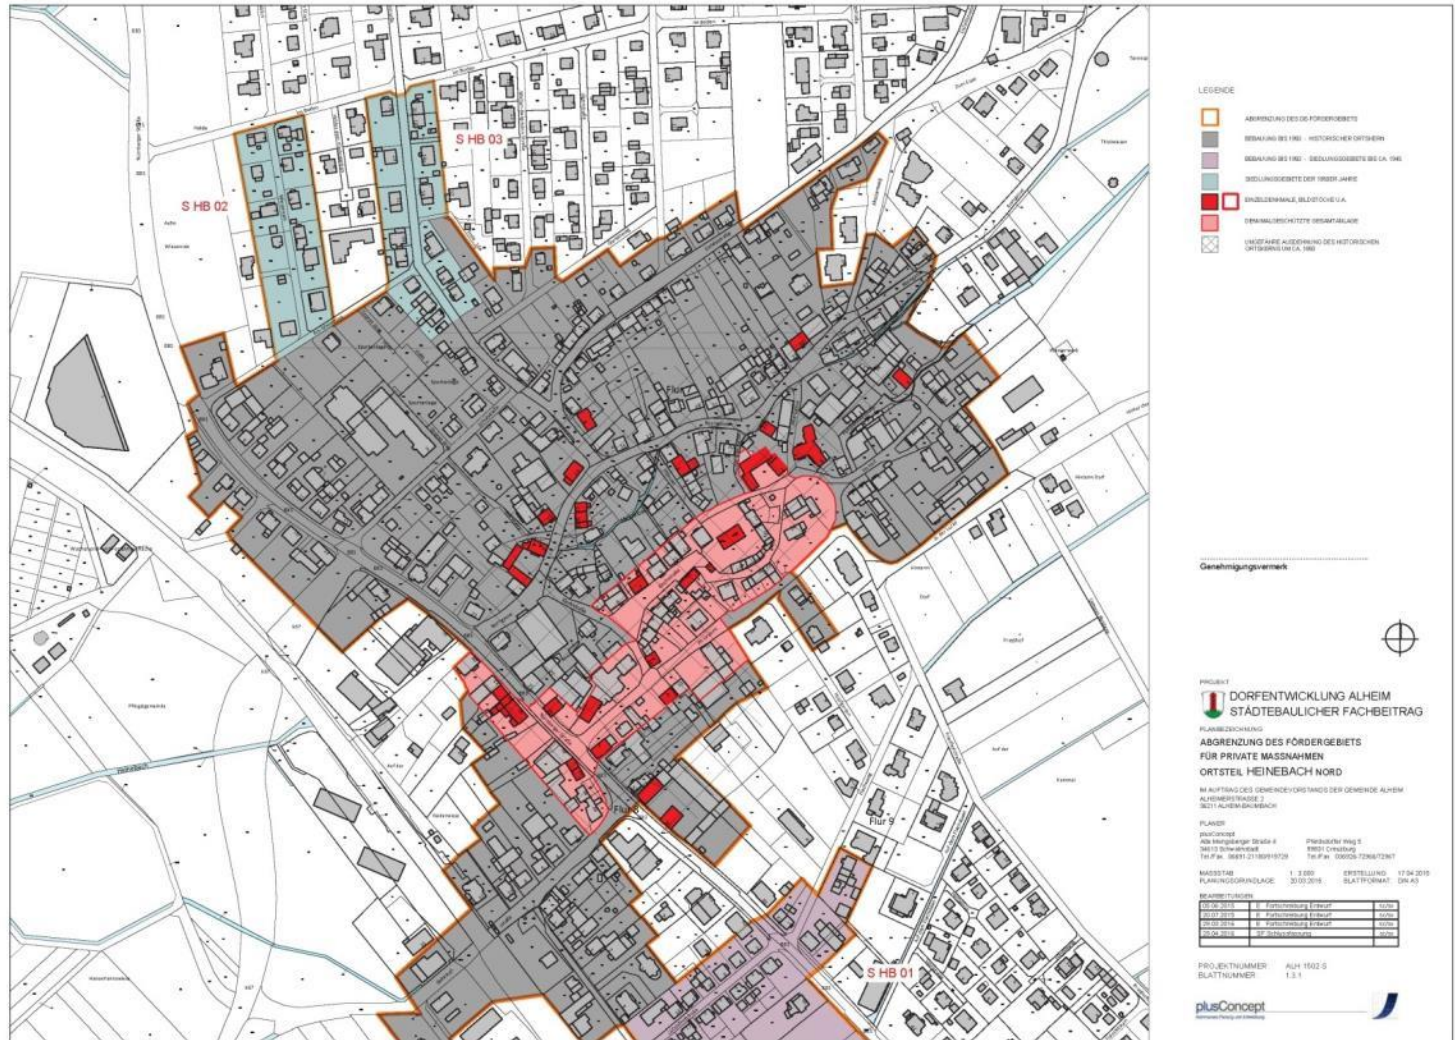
S HB 02

S HB 03

Flur

Flur 9

S HB 01

LEGENDE

ABGRENZUNG DES DE FÖRDERGEBIETS

BEBAUUNG BIS 1960 - HISTORISCHER ORTSKERN

BEBAUUNG BIS 1960 - SIEDLUNGSGEBIETE BIS CA. 1945

SIEDLUNGSGEBIETE DER 1950ER JAHRE

EINZELDENKMALE, BILDSTÖCKE U.A.

DENKMALGESCHÜTZTE GESAMTANLAGE

UNGEFÄHRE AUSDEHNUNG DES HISTORISCHEN ORTSKERNS UM CA. 1860

Genehmigungsvermerk

PROJEKT

DORFENTWICKLUNG ALHEIM
STÄDTEBAULICHER FACHBEITRAG

PLANBEZEICHNUNG

ABGRENZUNG DES FÖRDERGEBIETS
FÜR PRIVATE MASSNAHMEN
ORTSTEIL HEINEBACH NORD

IM AUFTRAG DES GEMEINDEVORSTANDS DER GEMEINDE ALHEIM
ALHEIMERSTRASSE 2
36211 ALHEIM-BAUMBACH

PLANER
plusConcept

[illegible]

MASSSTAB 1 : 2.000 ERSTELLUNG 17.04.2015
PLANUNGSGRUNDLAGE 20.03.2016 BLATTFORMAT DIN A3

BEARBEITUNGEN
| 26.06.2015 | 1. Fortschreibung Entwurf | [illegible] |
| 20.07.2015 | 2. Fortschreibung Entwurf | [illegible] |
| 29.02.2016 | 3. Fortschreibung Entwurf | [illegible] |
| 25.04.2016 | SF Schlussfassung | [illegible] |

PROJEKTNUMMER ALH 1502-S
BLATTNUMMER 1.3.1

plusConcept